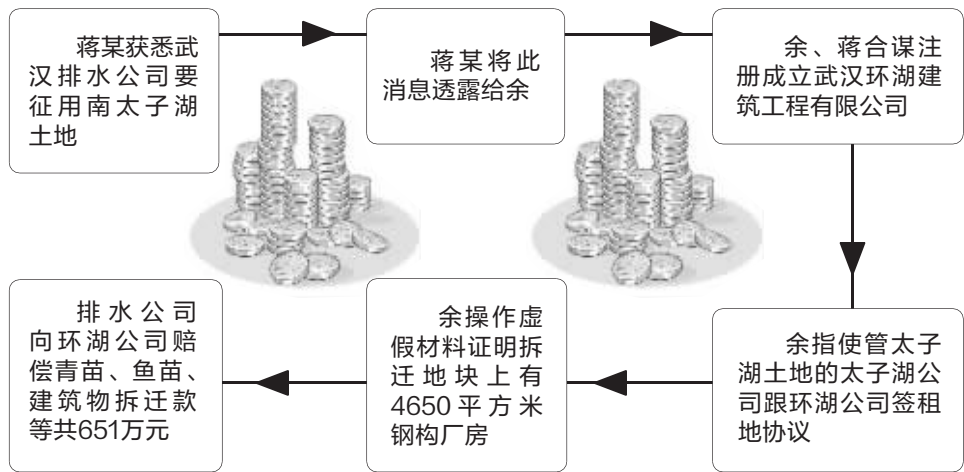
蒋某获悉武汉排水公司要征用南太子湖土地

蒋某将此消息透露给余

余、蒋合谋注册成立武汉环湖建筑工程有限公司

余指使管太子湖土地的太子湖公司跟环湖公司签租地协议

余操作虚假材料证明拆迁地块上有4650平方米钢构厂房

排水公司向环湖公司赔偿青苗、鱼苗、建筑物拆迁款等共651万元